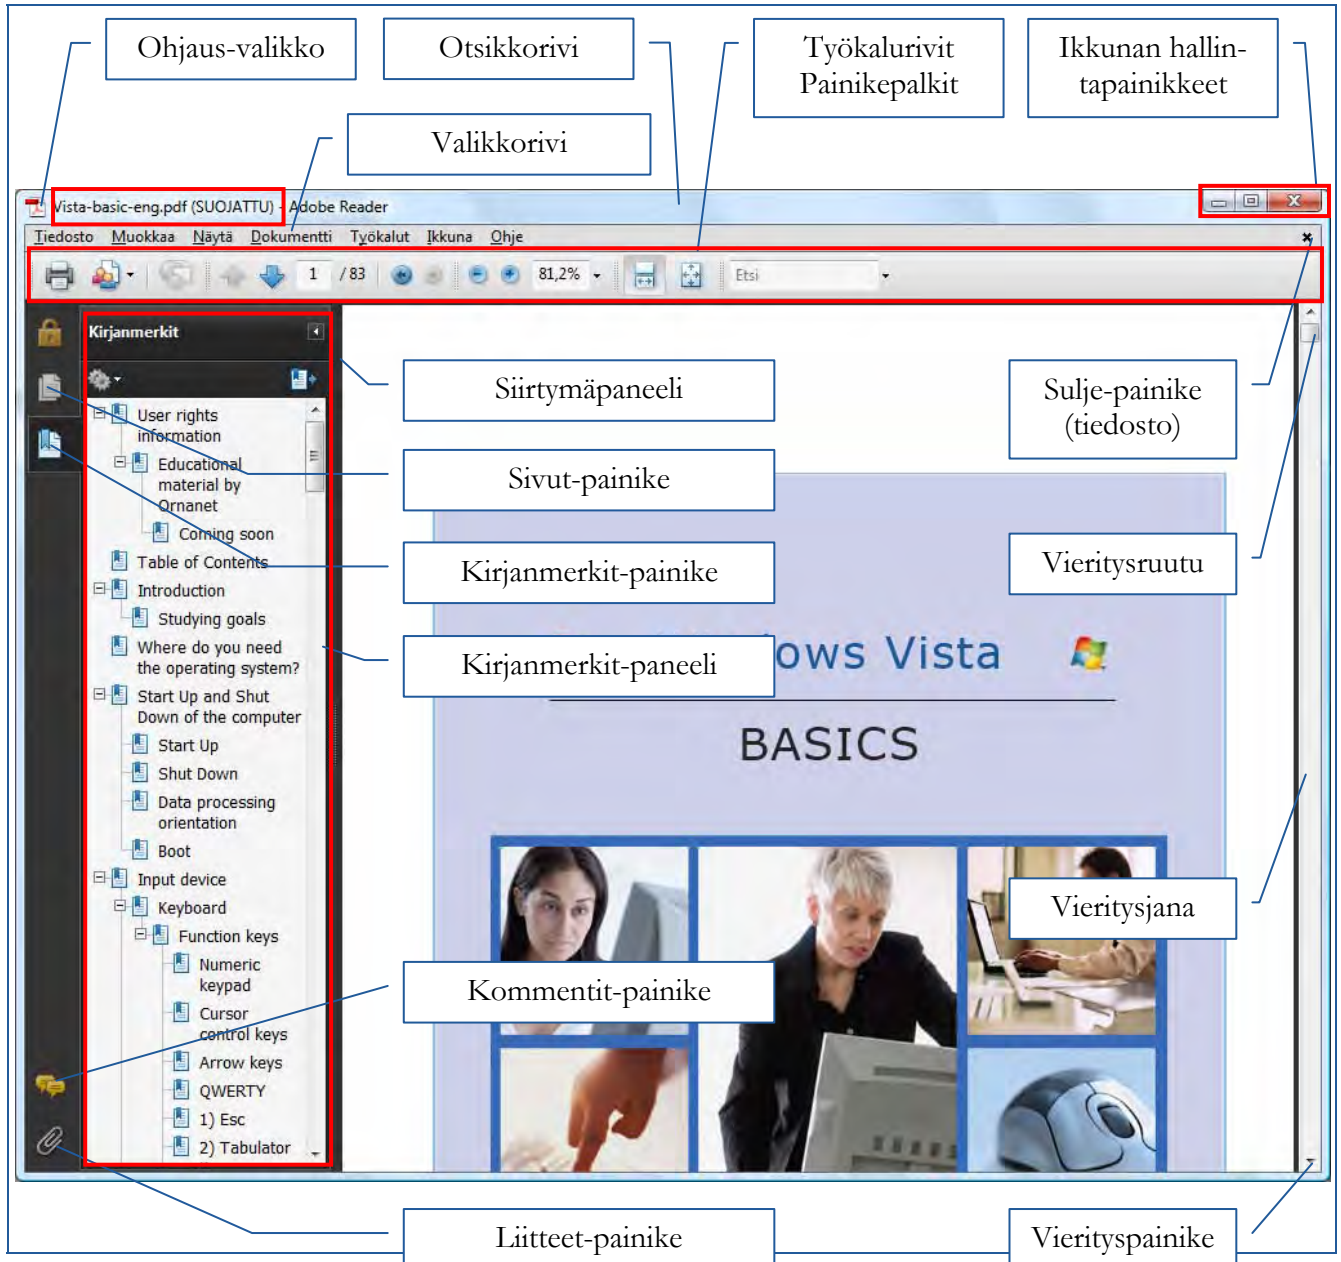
Ohjaus-valikko

Otsikkorivi

Työkalurivit Painikepalkit

Ikkunan hallintapainikkeet

Valikkorivi

Vista-basic-eng.pdf (SUOJATTU) - Adobe Reader

Tiedosto Muokkaa Näytä Dokumentti Työkalut Ikkuna Ohje

1 / 83 81,2% Etsi

Kirjanmerkit

User rights information
Educational material by Ornanet
Coming soon
Table of Contents
Introduction
Studying goals
Where do you need the operating system?
Start Up and Shut Down the computer
Start Up
Shut Down
Data processing orientation
Boot
Input device
Keyboard
Function keys
Numeric keypad
Cursor control keys
Arrow keys
QWERTY
1) Esc
2) Tabulator

Siirtymäpaneeli

Sulje-painike (tiedosto)

Sivut-painike

Kirjanmerkit-painike

Vieritysruutu

Kirjanmerkit-paneeli

ows Vista

BASICS

Vieritysjana

Kommentit-painike

Liitteet-painike

Vierityspainike